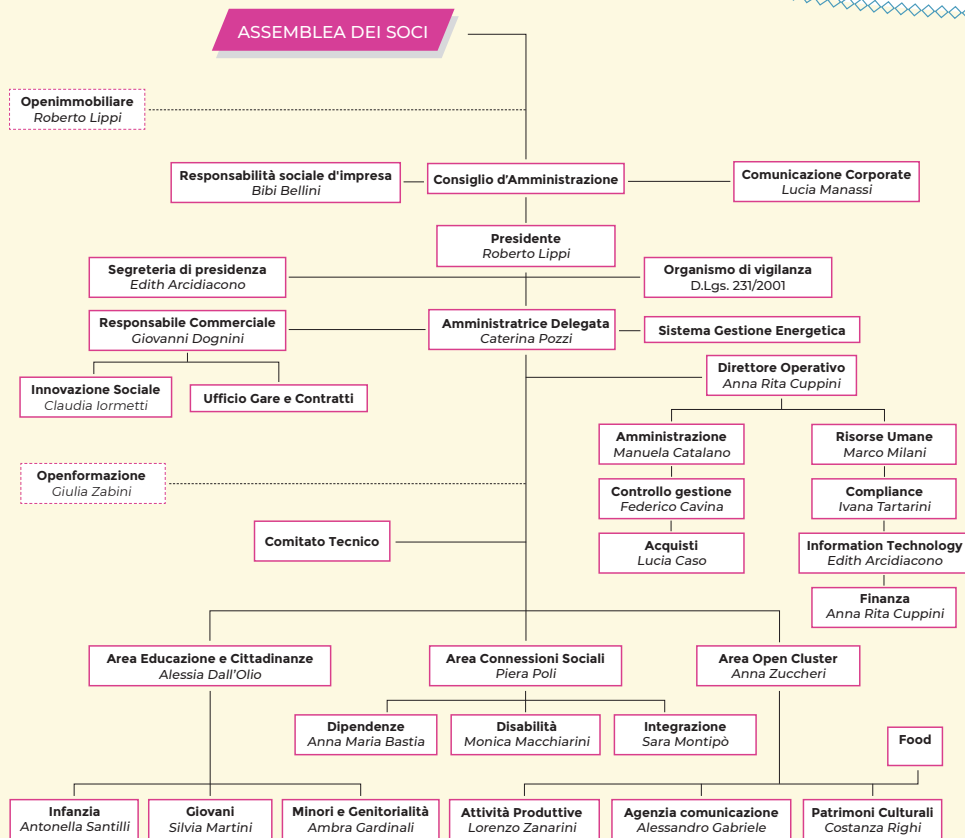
ASSEMBLEA DEI SOCI

Openimmobiliare
Roberto Lippi

Responsabilità sociale d'impresa
Bibi Bellini

Consiglio d'Amministrazione

Comunicazione Corporate
Lucia Manassi

Presidente
Roberto Lippi

Segreteria di presidenza
Edith Arcidiacono

Organismo di vigilanza
D.Lgs. 231/2001

Responsabile Commerciale
Giovanni Dognini

Amministratrice Delegata
Caterina Pozzi

Sistema Gestione Energetica

Innovazione Sociale
Claudia Iormetti

Ufficio Gare e Contratti

Direttore Operativo
Anna Rita Cuppini

Amministrazione
Manuela Catalano

Risorse Umane
Marco Milani

Openformazione
Giulia Zabini

Controllo gestione
Federico Cavina

Compliance
Ivana Tartarini

Comitato Tecnico

Acquisti
Lucia Caso

Information Technology
Edith Arcidiacono

Finanza
Anna Rita Cuppini

Area Educazione e Cittadinanze
Alessia Dall'Olio

Area Connessioni Sociali
Piera Poli

Area Open Cluster
Anna Zuccheri

Dipendenze
Anna Maria Bastia

Disabilità
Monica Macchiarini

Integrazione
Sara Montipò

Food

Infanzia
Antonella Santilli

Giovani
Silvia Martini

Minori e Genitorialità
Ambra Gardinali

Attività Produttive
Lorenzo Zanarini

Agenzia comunicazione
Alessandro Gabriele

Patrimoni Culturali
Costanza Righi